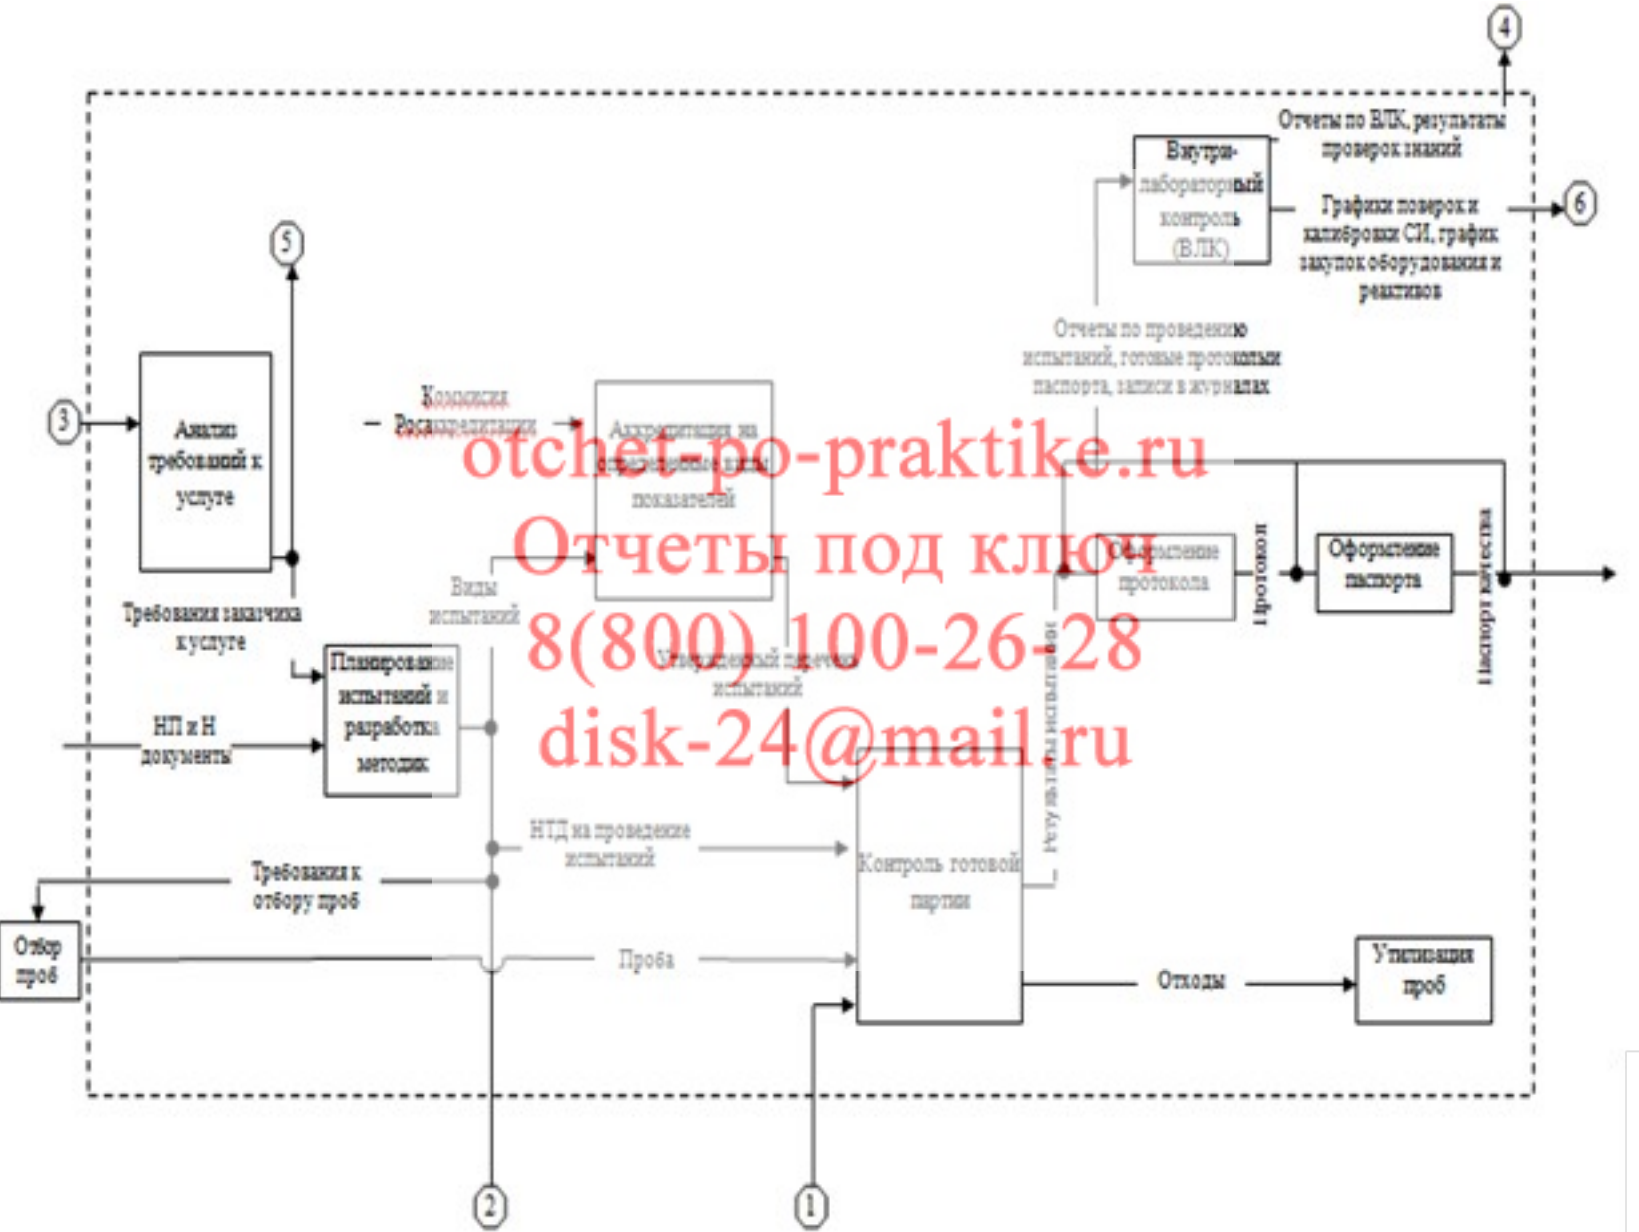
4

Отчеты по ВЛК, результаты проверок знаний

Внутри-лабораторный контроль (ВЛК)

Графики поверок и калибровки СИ, график закупок оборудования и реактивов

6

5

Отчеты по проведению испытаний, готовые протоколы и паспорта, записи в журналах

3

Анализ требований к услуге

Комиссия Росаккредитации

Аккредитация на определенные виды показателей

otchet-po-praktike.ru
Отчеты под ключ
8(800) 100-26-28
disk-24@mail.ru

Виды испытаний

Оформление протокола

Протокол

Оформление паспорта

Паспорт качества

Требования заказчика к услуге

Планирование испытаний и разработка методик

Утвержденный перечень испытаний

Результаты испытаний

НП и Н документы

НТД на проведение испытаний

Требования к отбору проб

Контроль готовой партии

Отбор проб

Проба

Отходы

Утилизация проб

2

1